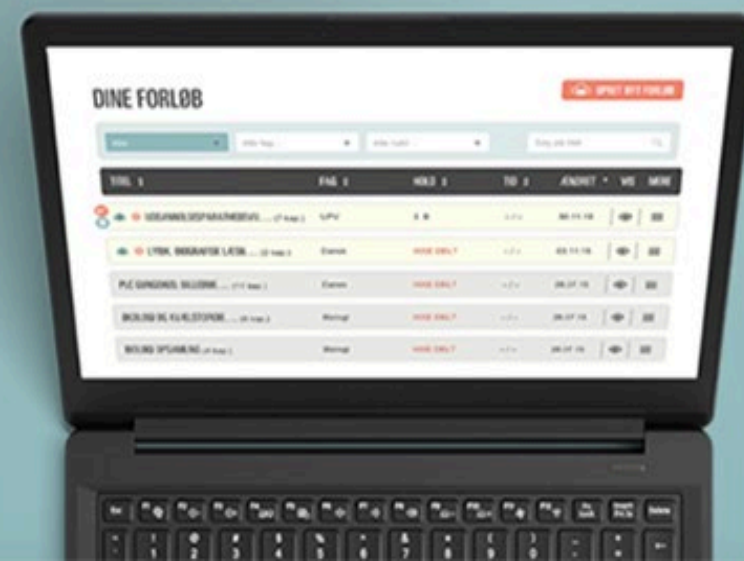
DINE FORLØB

OPRET NYT FORLØB

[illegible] | Alle fag | Alle hold | Søg på titel

TITEL | FAG | HOLD | TID | ÆNDRET | VIS | MERE

UDDANNELSESPARATHEDSVU... (7 kap.) | UPV | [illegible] | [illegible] | 30.11.18

LYRIK, BIOGRAFISK LÆSN... (12 kap.) | Dansk | IKKE DELT | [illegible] | 03.11.18

PLC GUNGSONS GULDRNE... (11 kap.) | Dansk | IKKE DELT | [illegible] | 26.07.18

BIOLOGI OG KULSTOFKRE... (8 kap.) | Biologi | IKKE DELT | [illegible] | 26.07.18

BIOLOGI OPSAMLING (4 kap.) | Biologi | IKKE DELT | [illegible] | 26.07.18

Esc